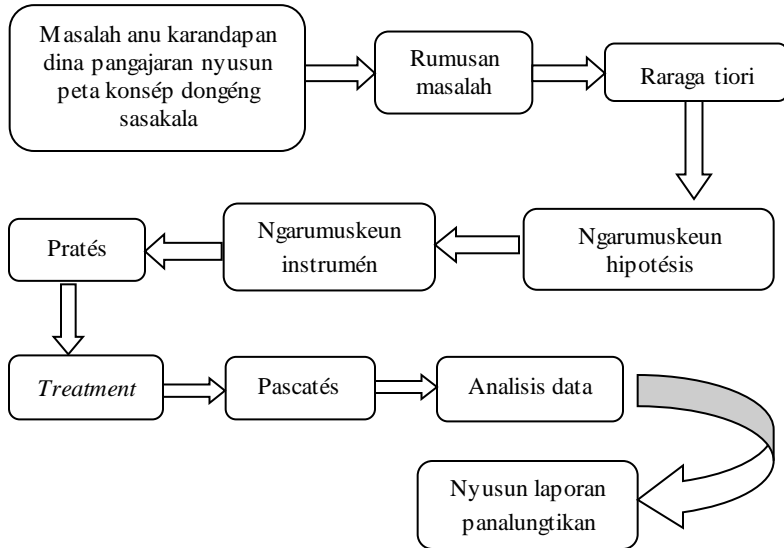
Masalah anu karandapan dina pangajaran nyusun peta konsép dongéng sasakala

Rumusan masalah

Raraga tiori

Ngarumuskeun hipotésis

Ngarumuskeun instrumén

Pratés

Treatment

Pascatés

Analisis data

Nyusun laporan panalungtikan